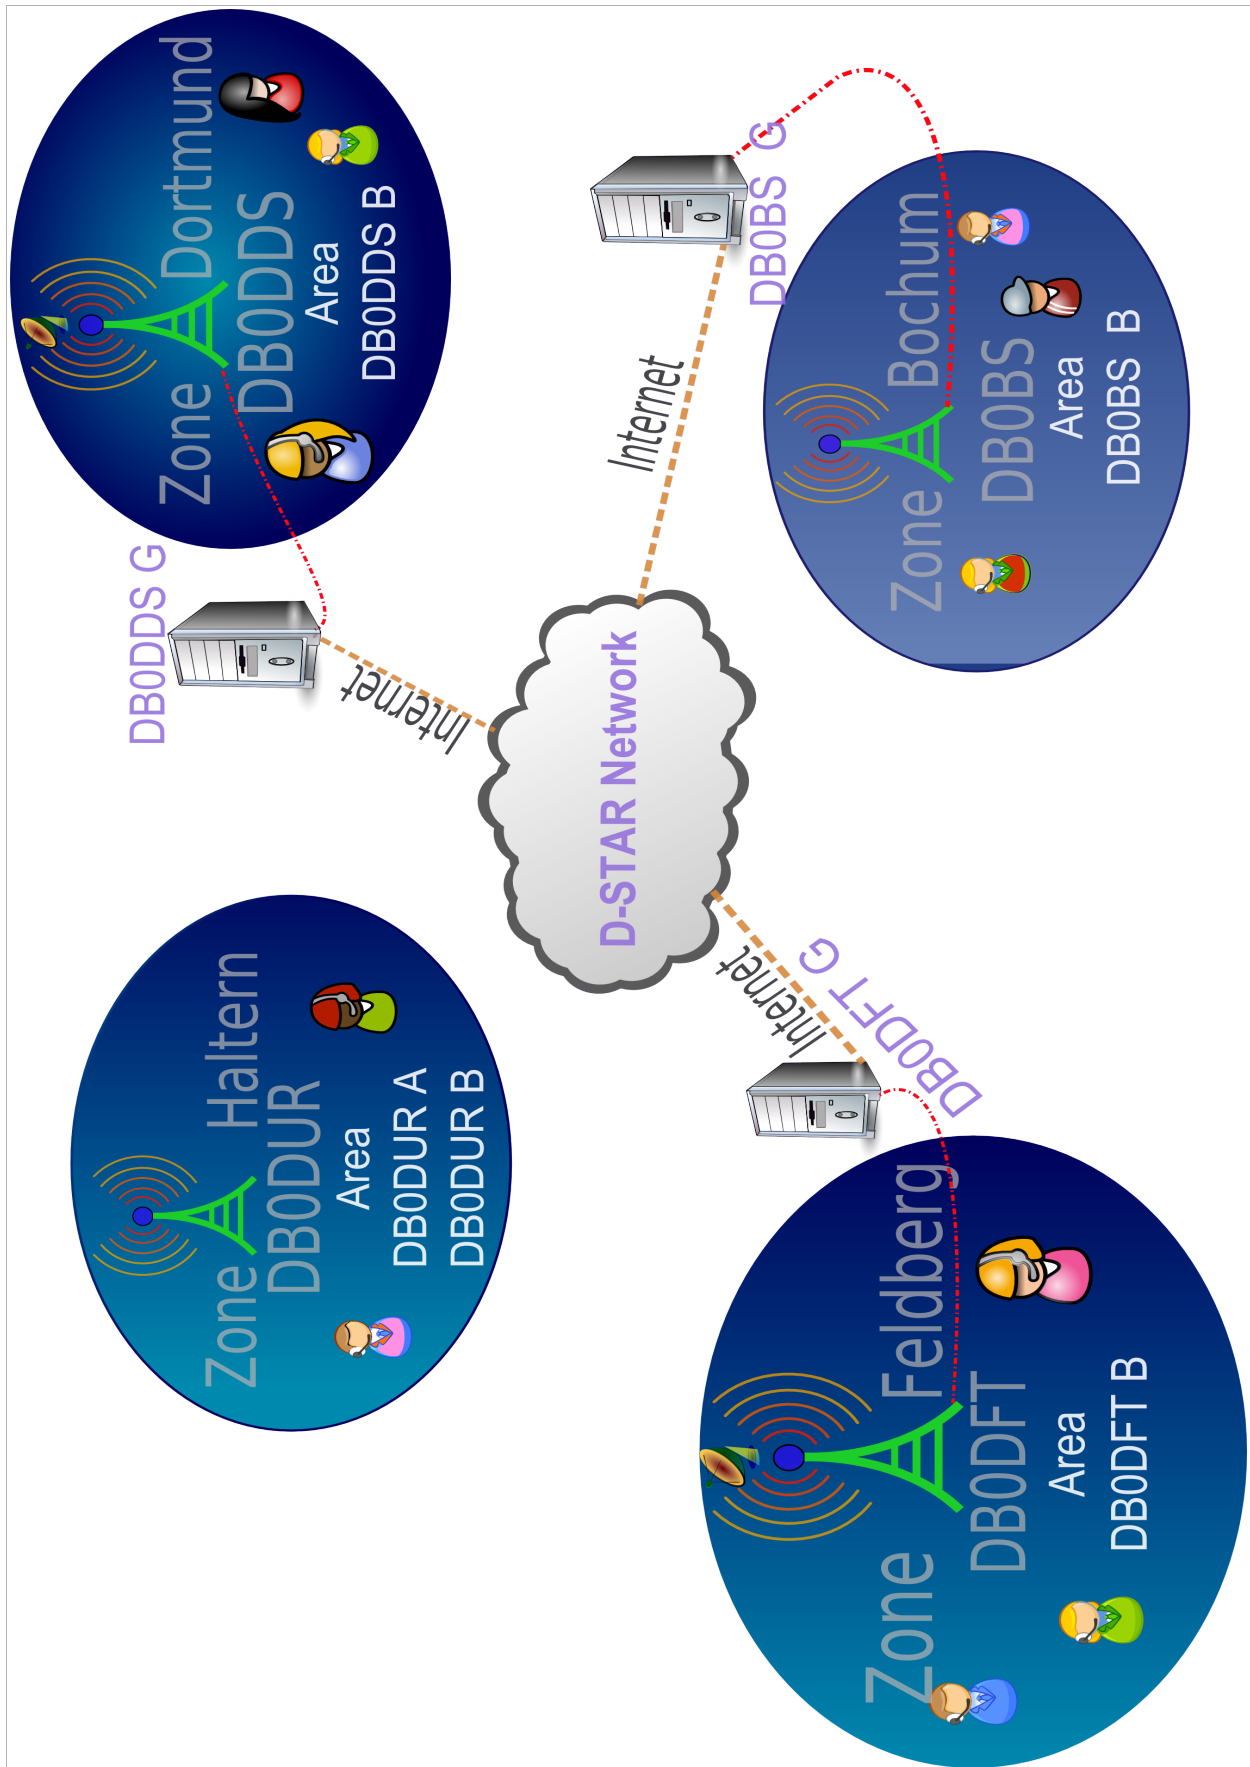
Zone Dortmund
DB0DDS
Area
DB0DDS B

DB0DDS G

Internet

DB0BS G

Internet

Zone Bochum
DB0BS
Area
DB0BS B

D-STAR Network

Zone Haltern
DB0DUR
Area
DB0DUR A
DB0DUR B

Internet

DB0DFT G

Zone Feldberg
DB0DFT
Area
DB0DFT B